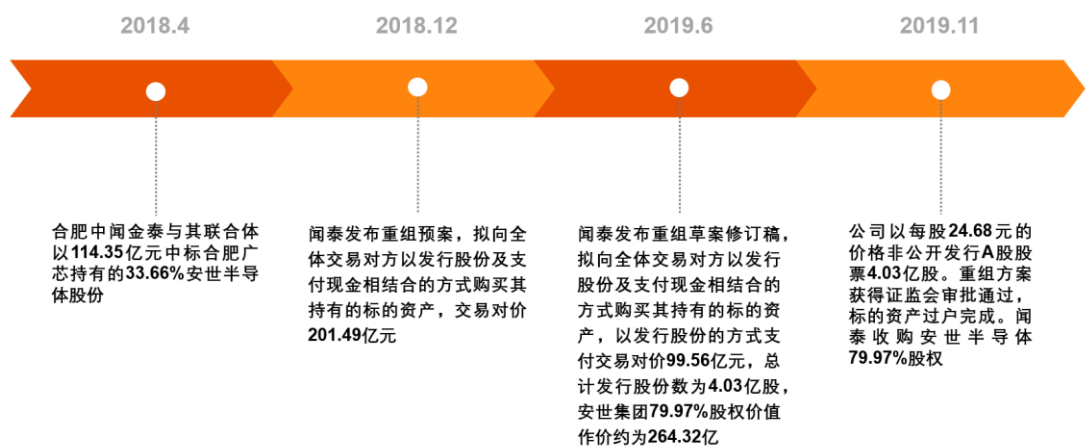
2018.4

2018.12

2019.6

2019.11

合肥中闻金泰与其联合体以114.35亿元中标合肥广芯持有的33.66%安世半导体股份

闻泰发布重组预案，拟向全体交易对方以发行股份及支付现金相结合的方式购买其持有的标的资产，交易对价201.49亿元

闻泰发布重组草案修订稿，拟向全体交易对方以发行股份及支付现金相结合的方式购买其持有的标的资产，以发行股份的方式支付交易对价99.56亿元，总计发行股份数为4.03亿股，安世集团79.97%股权价值作价约为264.32亿

公司以每股24.68元的价格非公开发行A股股票4.03亿股。重组方案获得证监会审批通过，标的资产过户完成。闻泰收购安世半导体79.97%股权